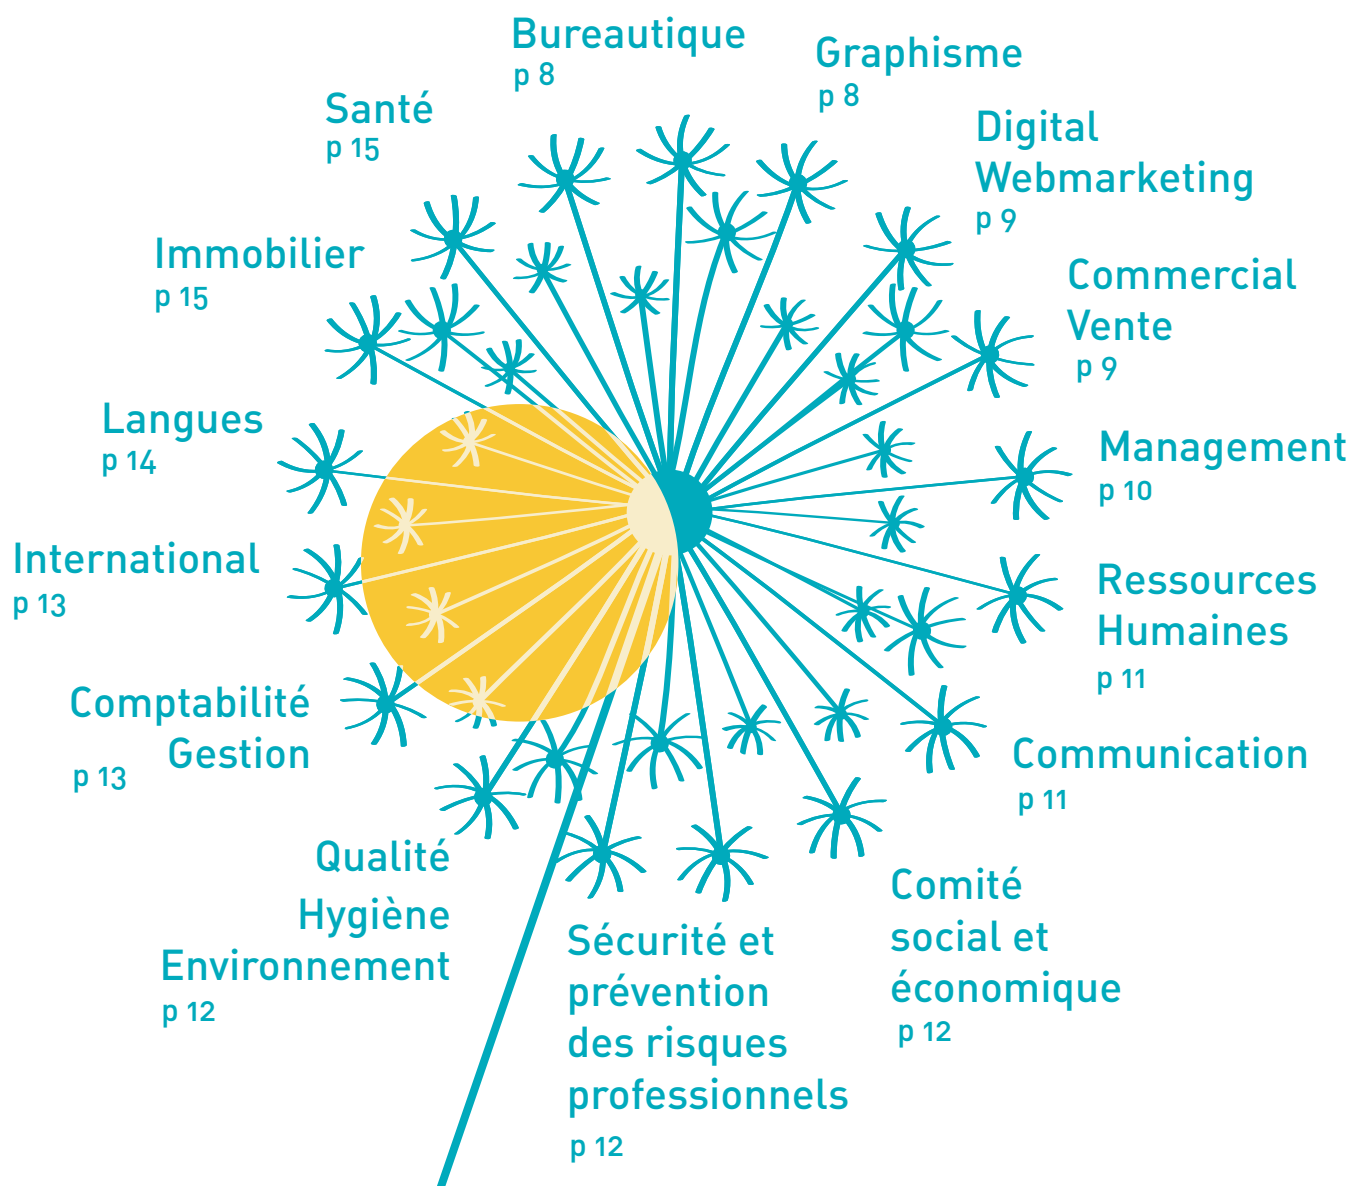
Bureautique
p 8

Graphisme
p 8

Santé
p 15

Digital
Webmarketing
p 9

Immobilier
p 15

Commercial
Vente
p 9

Langues
p 14

Management
p 10

International
p 13

Ressources
Humaines
p 11

Comptabilité
Gestion
p 13

Communication
p 11

Qualité
Hygiène
Environnement
p 12

Comité
social et
économique
p 12

Sécurité et
prévention
des risques
professionnels
p 12